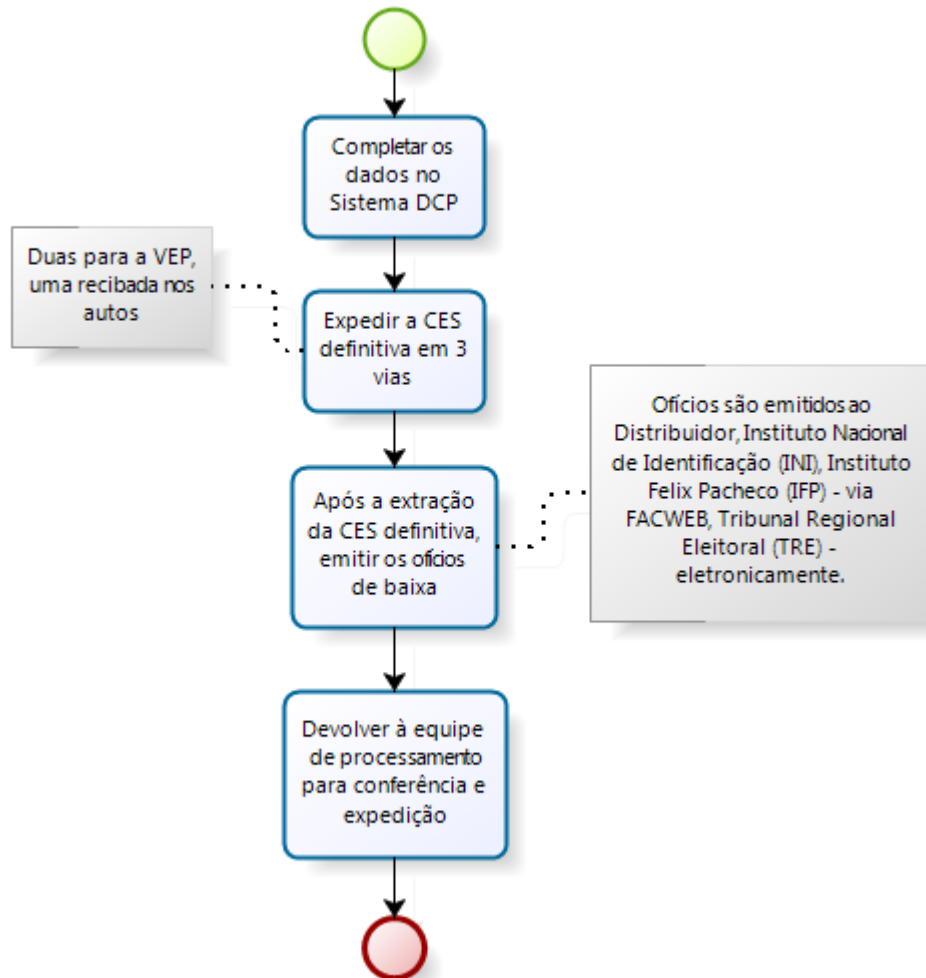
Completar os dados no Sistema DCP

Duas para a VEP, uma recibada nos autos

Expedir a CES definitiva em 3 vias

Após a extração da CES definitiva, emitir os ofícios de baixa

Ofícios são emitidos ao Distribuidor, Instituto Nacional de Identificação (INI), Instituto Felix Pacheco (IFP) - via FACWEB, Tribunal Regional Eleitoral (TRE) - eletronicamente.

Devolver à equipe de processamento para conferência e expedição